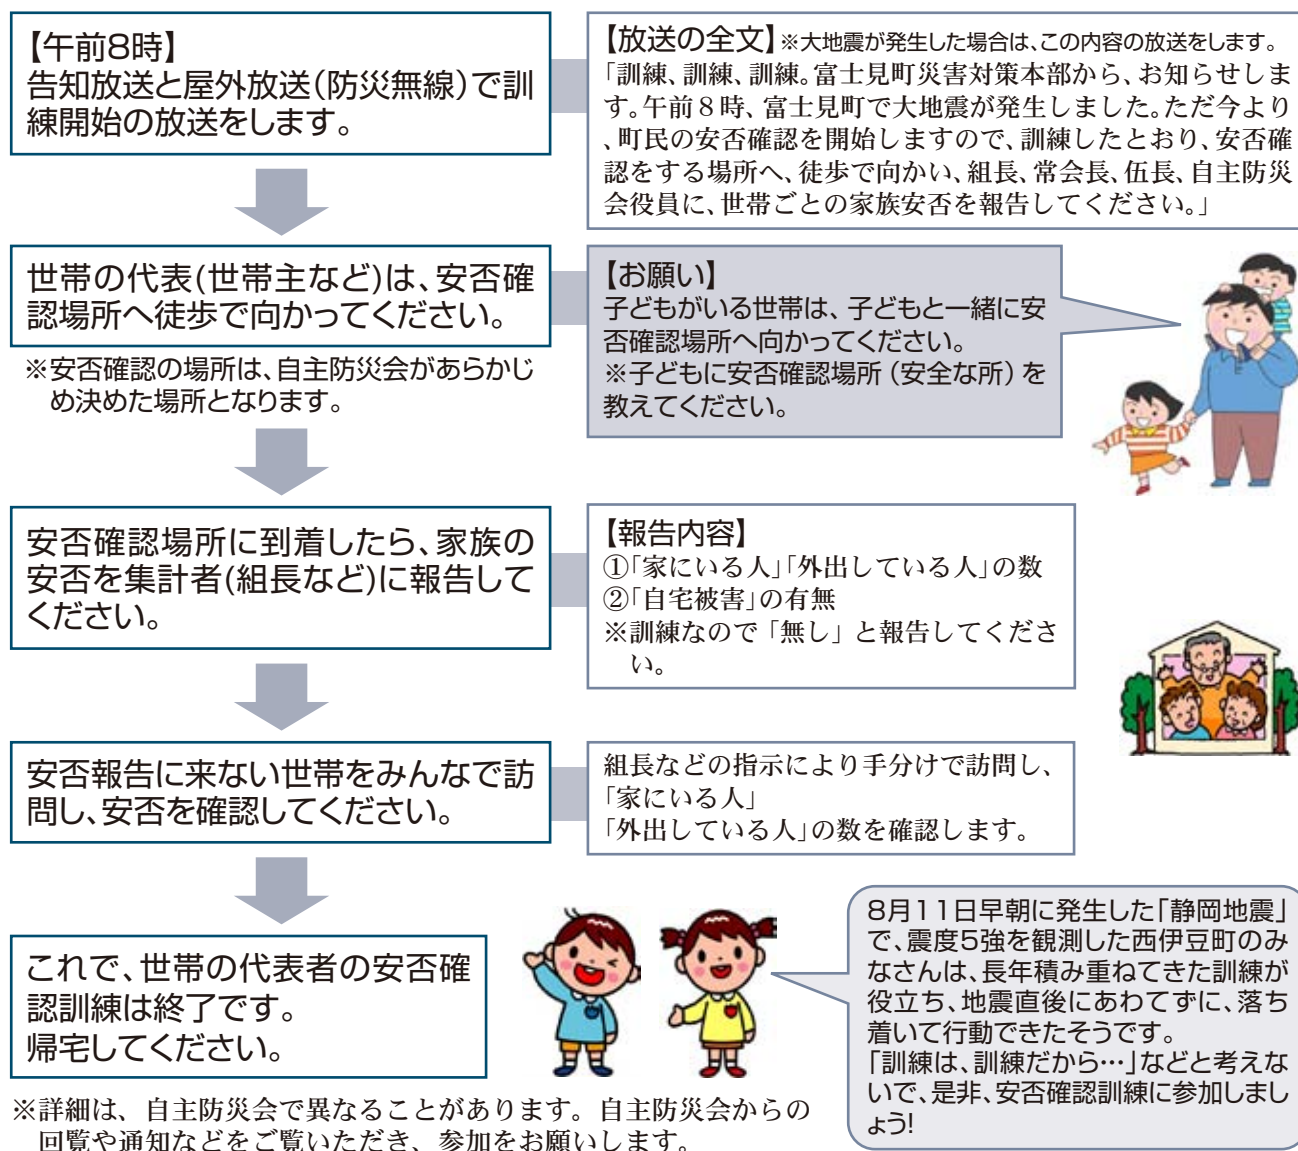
【午前8時】
告知放送と屋外放送(防災無線)で訓練開始の放送をします。

【放送の全文】※大地震が発生した場合は、この内容の放送をします。
「訓練、訓練、訓練。富士見町災害対策本部から、お知らせします。午前８時、富士見町で大地震が発生しました。ただ今より、町民の安否確認を開始しますので、訓練したとおり、安否確認をする場所へ、徒歩で向かい、組長、常会長、伍長、自主防災会役員に、世帯ごとの家族安否を報告してください。」

世帯の代表(世帯主など)は、安否確認場所へ徒歩で向かってください。

※安否確認の場所は、自主防災会があらかじめ決めた場所となります。

【お願い】
子どもがいる世帯は、子どもと一緒に安否確認場所へ向かってください。
※子どもに安否確認場所（安全な所）を教えてください。

安否確認場所に到着したら、家族の安否を集計者(組長など)に報告してください。

【報告内容】
①「家にいる人」「外出している人」の数
②「自宅被害」の有無
※訓練なので「無し」と報告してください。

安否報告に来ない世帯をみんなで訪問し、安否を確認してください。

組長などの指示により手分けで訪問し、
「家にいる人」
「外出している人」の数を確認します。

これで、世帯の代表者の安否確認訓練は終了です。
帰宅してください。

8月11日早朝に発生した「静岡地震」で、震度5強を観測した西伊豆町のみなさんは、長年積み重ねてきた訓練が役立ち、地震直後にあわてずに、落ち着いて行動できたそうです。
「訓練は、訓練だから…」などと考えないで、是非、安否確認訓練に参加しましょう!

※詳細は、自主防災会で異なることがあります。自主防災会からの回覧や通知などをご覧いただき、参加をお願いします。